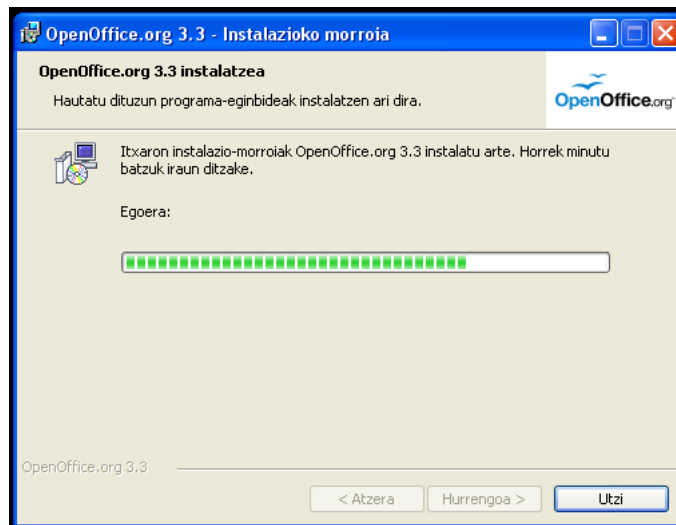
OpenOffice.org 3.3 - Instalazioko morroia

OpenOffice.org 3.3 instalatzea

Hautatu dituzun programa-eginbideak instalatzen ari dira.

OpenOffice.org

Itxaron instalazio-morroiak OpenOffice.org 3.3 instalatu arte. Horrek minutu batzuk iraun ditzake.

Egoera:

OpenOffice.org 3.3

< Atzera

Hurrengoa >

Utzi